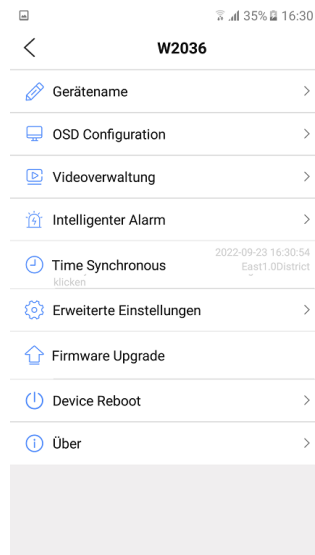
35% 16:30

<

W2036

Gerätename >

OSD Configuration >

Videoverwaltung >

Intelligenter Alarm >

Time Synchronous
klicken
2022-09-23 16:30:54
East1.0District

Erweiterte Einstellungen >

Firmware Upgrade

Device Reboot >

Über >